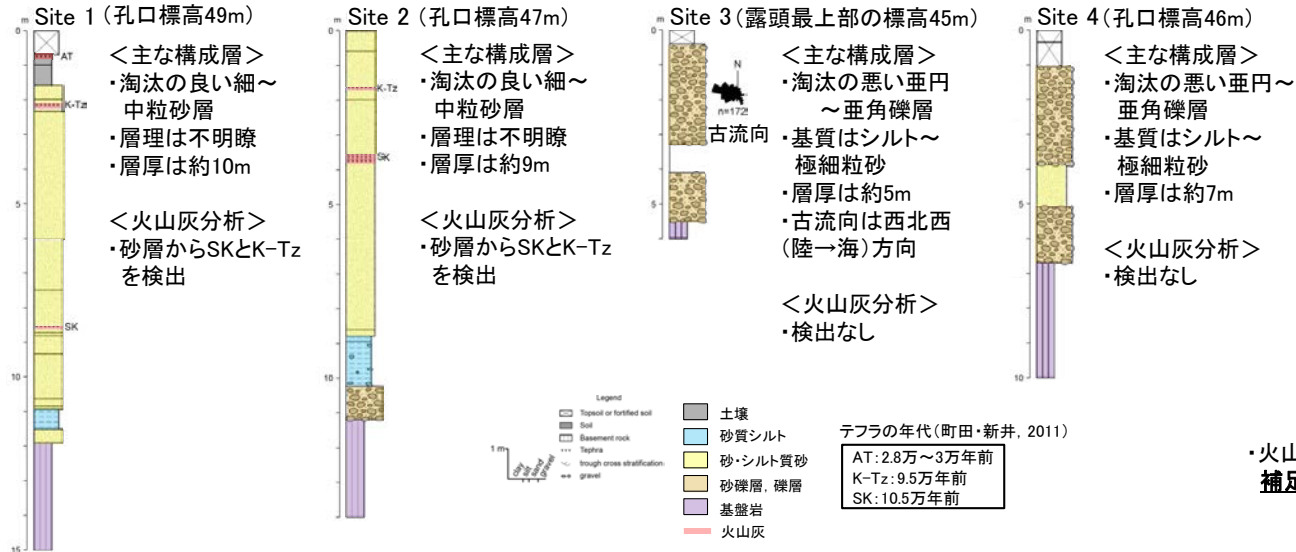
m Site 1（孔口標高49m）

0
AT
K-Tz
5
SK
10
15

＜主な構成層＞
・淘汰の良い細～中粒砂層
・層理は不明瞭
・層厚は約10m

＜火山灰分析＞
・砂層からSKとK-Tzを検出

m Site 2（孔口標高47m）

0
K-Tz
SK
5
10

＜主な構成層＞
・淘汰の良い細～中粒砂層
・層理は不明瞭
・層厚は約9m

＜火山灰分析＞
・砂層からSKとK-Tzを検出

m Site 3（露頭最上部の標高45m）

0
5

N
n=172
古流向

＜主な構成層＞
・淘汰の悪い亜円～亜角礫層
・基質はシルト～極細粒砂
・層厚は約5m
・古流向は西北西（陸→海）方向

＜火山灰分析＞
・検出なし

m Site 4（孔口標高46m）

0
5
10

＜主な構成層＞
・淘汰の悪い亜円～亜角礫層
・基質はシルト～極細粒砂
・層厚は約7m

＜火山灰分析＞
・検出なし

Legend
Topsoil or fortified soil
Soil
Basement rock
Tephra
trough cross stratification
gravel
1 m
clay silt sand gravel

土壌
砂質シルト
砂・シルト質砂
砂礫層，礫層
基盤岩
火山灰

テフラの年代（町田・新井，2011）
AT：2.8万～3万年前
K-Tz：9.5万年前
SK：10.5万年前

・火山
補足